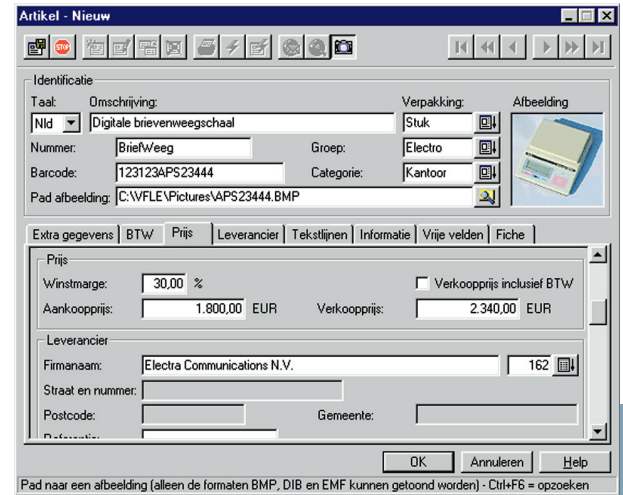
Artikel - Nieuw

Identificatie

Taal: Omschrijving: Verpakking: Afbeelding

Nld Digitale brievenweegschaal Stuk

Nummer: BriefWeeg Groep: Electro

Barcode: 123123APS23444 Categorie: Kantoor

Pad afbeelding: C:\VFLE\Pictures\APS23444.BMP

Extra gegevens | BTW | Prijs | Leverancier | Tekstlijnen | Informatie | Vrije velden | Fiche

Prijs

Winstmarge: 30,00 %

Verkoopprijs inclusief BTW

Aankoopprijs: 1.800,00 EUR Verkoopprijs: 2.340,00 EUR

Leverancier

Firmanaam: Electra Communications N.V. 162

Straat en nummer:

Postcode: Gemeente:

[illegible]

OK Annuleren Help

Pad naar een afbeelding (alleen de formaten BMP, DIB en EMF kunnen getoond worden) - Ctrl+F6 = opzoeken